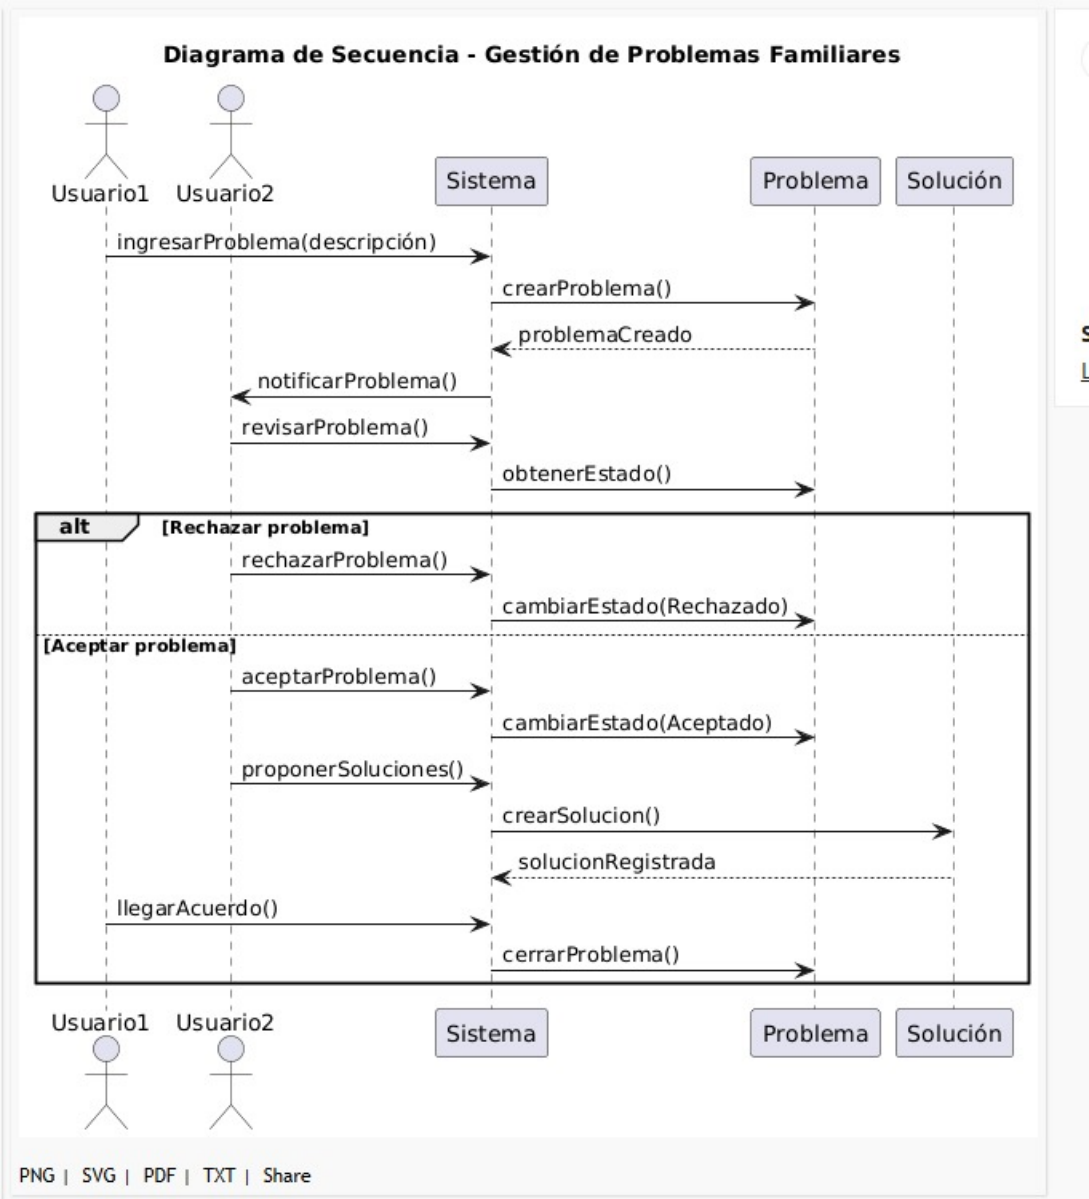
Diagrama de Secuencia - Gestión de Problemas Familiares

Usuario1 Usuario2 Sistema Problema Solución

ingresarProblema(descripción)

crearProblema()

problemaCreado

notificarProblema()

revisarProblema()

obtenerEstado()

alt [Rechazar problema]

rechazarProblema()

cambiarEstado(Rechazado)

[Aceptar problema]

aceptarProblema()

cambiarEstado(Aceptado)

proponerSoluciones()

crearSolucion()

solucionRegistrada

llegarAcuerdo()

cerrarProblema()

Usuario1 Usuario2 Sistema Problema Solución

PNG | SVG | PDF | TXT | Share

S
L